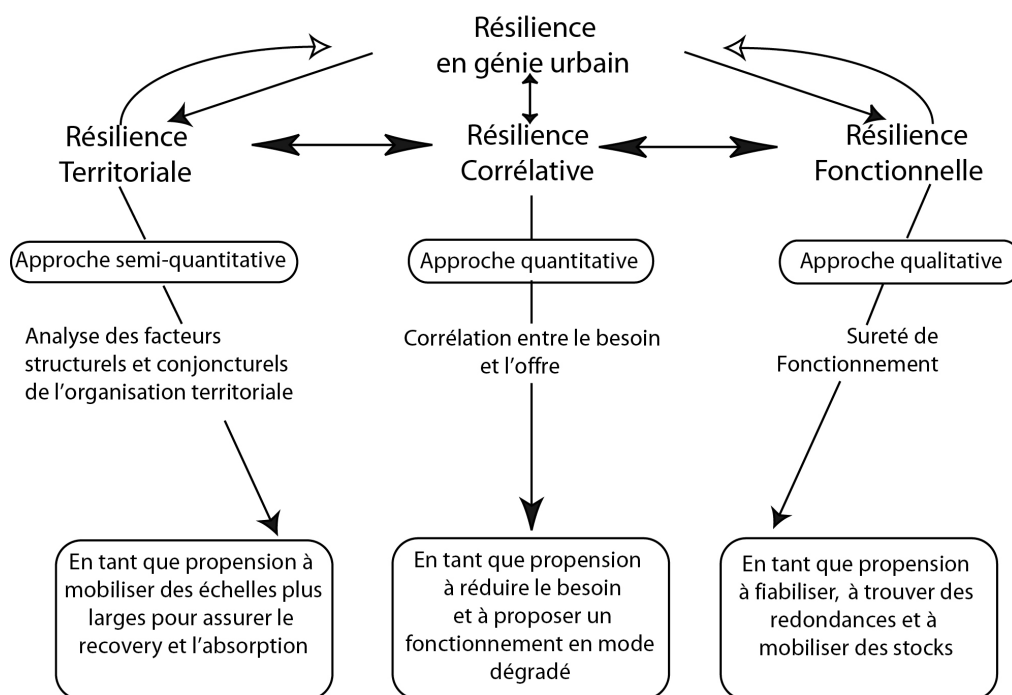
Résilience
en génie urbain

Résilience
Territoriale

Résilience
Corrélative

Résilience
Fonctionnelle

Approche semi-quantitative

Approche quantitative

Approche qualitative

Analyse des facteurs structurels et conjoncturels de l'organisation territoriale

Corrélation entre le besoin et l'offre

Sureté de Fonctionnement

En tant que propension à mobiliser des échelles plus larges pour assurer le recovery et l'absorption

En tant que propension à réduire le besoin et à proposer un fonctionnement en mode dégradé

En tant que propension à fiabiliser, à trouver des redondances et à mobiliser des stocks